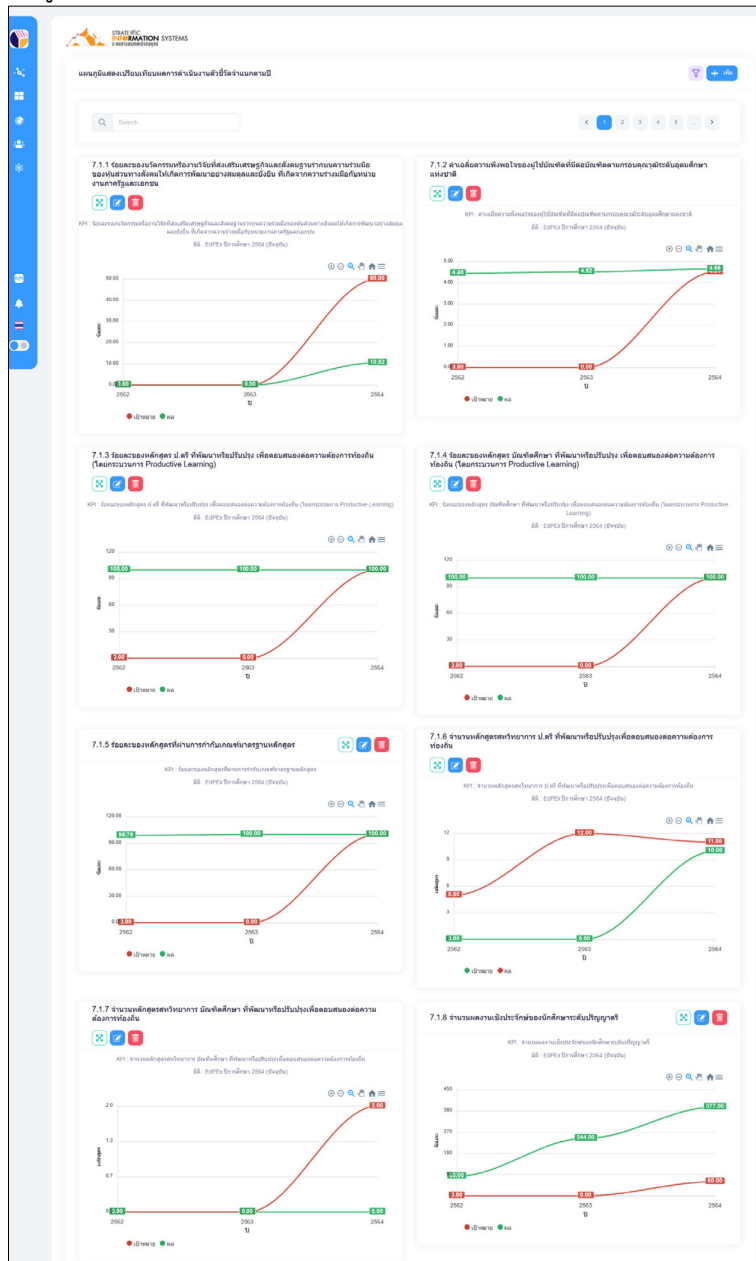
STRATEGIC INFORMATION SYSTEMS

แผนภูมิแสดงเปรียบเทียบผลการดำเนินงานตัวชี้วัดจำแนกตามปี

+ เพิ่ม

Search...

< 1 2 3 4 5 ... >

7.1.1 ร้อยละของนวัตกรรมหรืองานวิจัยที่ส่งเสริมเศรษฐกิจและสังคมฐานรากบนความร่วมมือของหุ้นส่วนทางสังคมให้เกิดการพัฒนาอย่างสมดุลและยั่งยืน ที่เกิดจากความร่วมมือกับหน่วยงานภาครัฐและเอกชน

KPI : ร้อยละของนวัตกรรมหรืองานวิจัยที่ส่งเสริมเศรษฐกิจและสังคมฐานรากบนความร่วมมือของหุ้นส่วนทางสังคมให้เกิดการพัฒนาอย่างสมดุลและยั่งยืน ที่เกิดจากความร่วมมือกับหน่วยงานภาครัฐและเอกชน
มิติ : EdPEx ปีการศึกษา 2564 (ปัจจุบัน)

50.00
40.00
30.00
20.00
10.00
0.00
ร้อยละ
0.00 0.00 50.00 10.82
2562 2563 2564
ปี
เป้าหมาย ผล

7.1.2 ค่าเฉลี่ยความพึงพอใจของผู้ใช้บัณฑิตที่มีต่อบัณฑิตตามกรอบคุณวุฒิระดับอุดมศึกษาแห่งชาติ

KPI : ค่าเฉลี่ยความพึงพอใจของผู้ใช้บัณฑิตที่มีต่อบัณฑิตตามกรอบคุณวุฒิระดับอุดมศึกษาแห่งชาติ
มิติ : EdPEx ปีการศึกษา 2564 (ปัจจุบัน)

5.00
4.00
3.00
2.00
1.00
0.00
ร้อยละ
4.40 4.52 4.66 0.00 0.00
2562 2563 2564
ปี
เป้าหมาย ผล

7.1.3 ร้อยละของหลักสูตร ป.ตรี ที่พัฒนาหรือปรับปรุง เพื่อตอบสนองต่อความต้องการท้องถิ่น (โดยกระบวนการ Productive Learning)

KPI : ร้อยละของหลักสูตร ป.ตรี ที่พัฒนาหรือปรับปรุง เพื่อตอบสนองต่อความต้องการท้องถิ่น (โดยกระบวนการ Productive Learning)
มิติ : EdPEx ปีการศึกษา 2564 (ปัจจุบัน)

120
90
60
30
ร้อยละ
100.00 100.00 100.00 0.00 0.00
2562 2563 2564
ปี
เป้าหมาย ผล

7.1.4 ร้อยละของหลักสูตร บัณฑิตศึกษา ที่พัฒนาหรือปรับปรุง เพื่อตอบสนองต่อความต้องการท้องถิ่น (โดยกระบวนการ Productive Learning)

KPI : ร้อยละของหลักสูตร บัณฑิตศึกษา ที่พัฒนาหรือปรับปรุง เพื่อตอบสนองต่อความต้องการท้องถิ่น (โดยกระบวนการ Productive Learning)
มิติ : EdPEx ปีการศึกษา 2564 (ปัจจุบัน)

120
90
60
30
ร้อยละ
100.00 100.00 100.00 0.00 0.00
2562 2563 2564
ปี
เป้าหมาย ผล

7.1.5 ร้อยละของหลักสูตรที่ผ่านการกำกับเกณฑ์มาตรฐานหลักสูตร

KPI : ร้อยละของหลักสูตรที่ผ่านการกำกับเกณฑ์มาตรฐานหลักสูตร
มิติ : EdPEx ปีการศึกษา 2564 (ปัจจุบัน)

120.00
90.00
60.00
30.00
0.00
ร้อยละ
98.79 100.00 100.00 0.00 0.00
2562 2563 2564
ปี
เป้าหมาย ผล

7.1.6 จำนวนหลักสูตรสหวิทยาการ ป.ตรี ที่พัฒนาหรือปรับปรุงเพื่อตอบสนองต่อความต้องการท้องถิ่น

KPI : จำนวนหลักสูตรสหวิทยาการ ป.ตรี ที่พัฒนาหรือปรับปรุงเพื่อตอบสนองต่อความต้องการท้องถิ่น
มิติ : EdPEx ปีการศึกษา 2564 (ปัจจุบัน)

12
9
6
3
หลักสูตร
6.00 12.00 11.00 0.00 0.00 10.00
2562 2563 2564
ปี
เป้าหมาย ผล

7.1.7 จำนวนหลักสูตรสหวิทยาการ บัณฑิตศึกษา ที่พัฒนาหรือปรับปรุงเพื่อตอบสนองต่อความต้องการท้องถิ่น

KPI : จำนวนหลักสูตรสหวิทยาการ บัณฑิตศึกษา ที่พัฒนาหรือปรับปรุงเพื่อตอบสนองต่อความต้องการท้องถิ่น
มิติ : EdPEx ปีการศึกษา 2564 (ปัจจุบัน)

2.0
1.3
0.7
0
หลักสูตร
0.00 0.00 2.00 0.00 0.00 0.00
2562 2563 2564
ปี
เป้าหมาย ผล

7.1.8 จำนวนผลงานเชิงประจักษ์ของนักศึกษาระดับปริญญาตรี

KPI : จำนวนผลงานเชิงประจักษ์ของนักศึกษาระดับปริญญาตรี
มิติ : EdPEx ปีการศึกษา 2564 (ปัจจุบัน)

450
360
270
180
90
ชิ้นงาน
20.00 244.00 377.00 0.00 0.00 60.00
2562 2563 2564
ปี
เป้าหมาย ผล